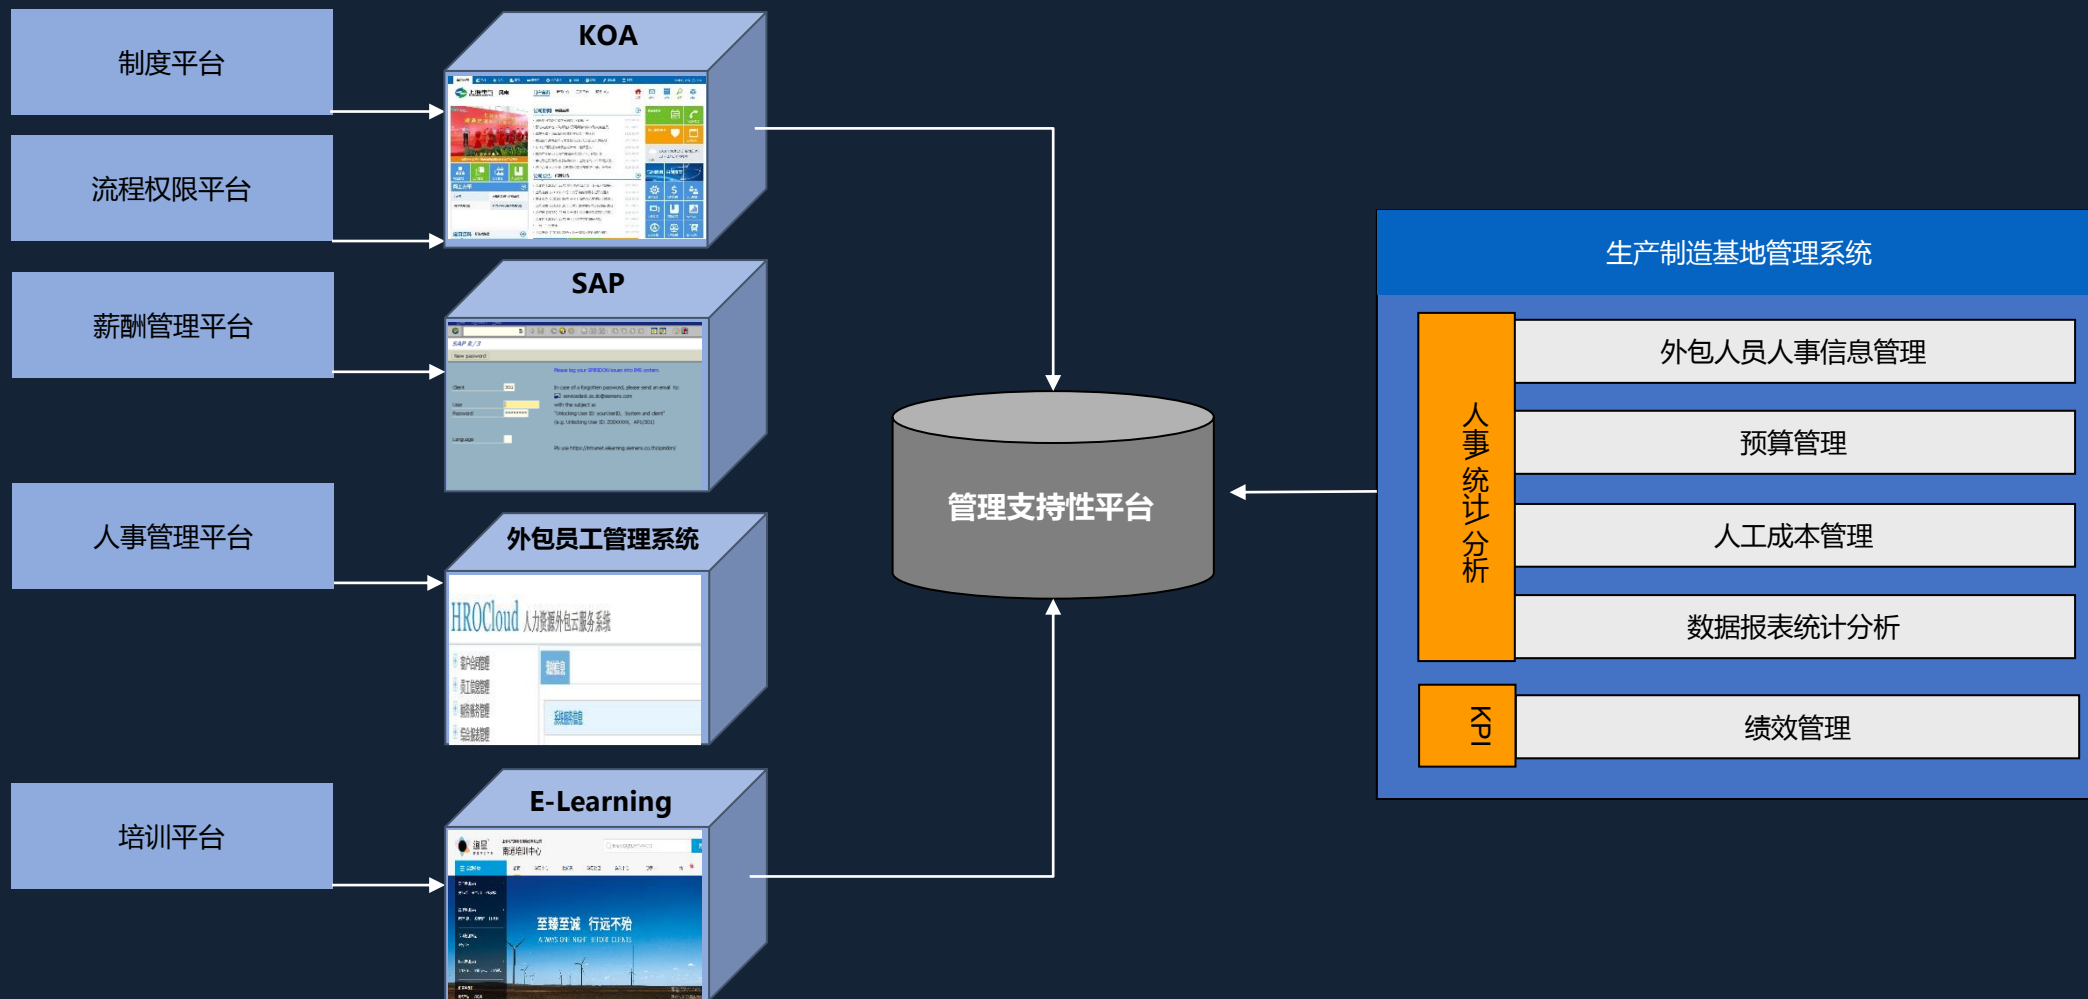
制度平台

流程权限平台

薪酬管理平台

人事管理平台

培训平台

KOA

SAP

外包员工管理系统

HROCloud 人力资源外包云服务系统

E-Learning

至臻至诚 行远不殆

管理支持性平台

生产制造基地管理系统

人事统计分析

外包人员人事信息管理

预算管理

人工成本管理

数据报表统计分析

KPI

绩效管理